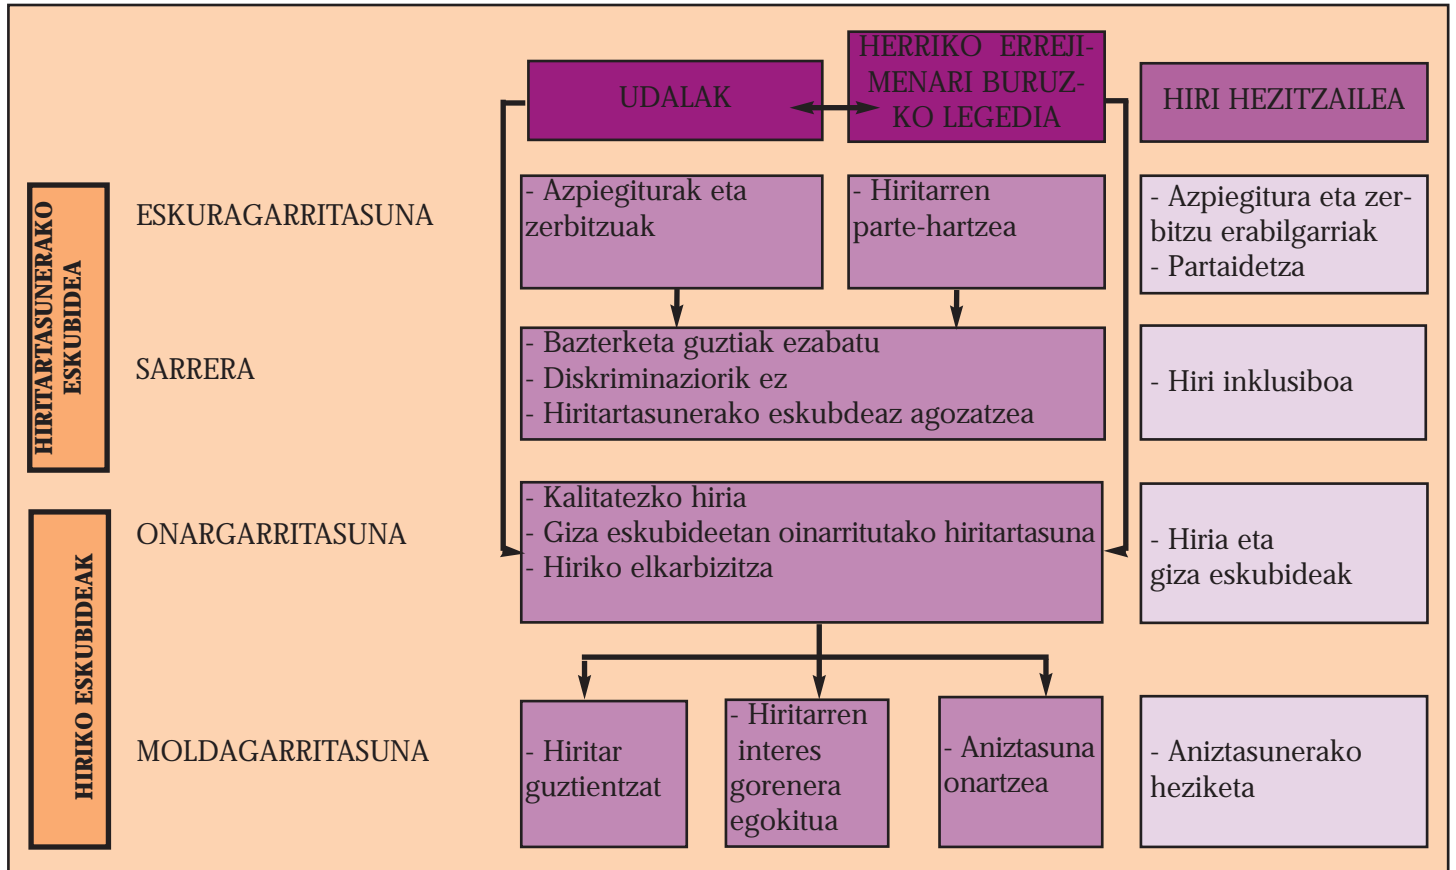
UDALAK

HERRIKO ERREJIMENARI BURUZKO LEGEDIA

HIRI HEZITZAILEA

HIRITARTASUNERAKO ESKUBIDEA

HIRIKO ESKUBIDEAK

ESKURAGARRITASUNA

- Azpiegiturak eta zerbitzuak

- Hiritarren parte-hartzea

- Azpiegitura eta zerbitzu erabilgarriak
- Partaidetza

SARRERA

- Bazterketa guztiak ezabatu
- Diskriminaziorik ez
- Hiritartasunerako eskubdeaz agozatzea

- Hiri inklusiboa

ONARGARRITASUNA

- Kalitatezko hiria
- Giza eskubideetan oinarritutako hiritartasuna
- Hiriko elkarbizitza

- Hiria eta giza eskubideak

MOLDAGARRITASUNA

- Hiritar guztientzat

- Hiritarren interes gorenera egokitua

- Aniztasuna onartzea

- Aniztasunerako heziketa